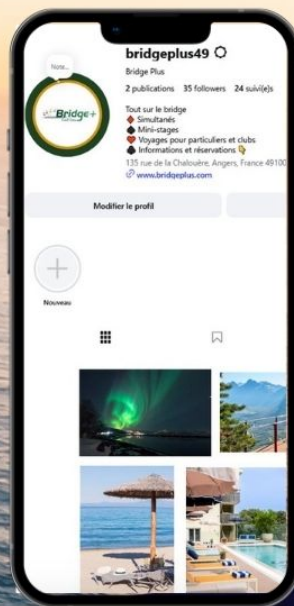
Note...

Bridge+

bridgeplus49

Bridge Plus

2 publications 35 followers 24 suivi(e)s

Tout sur le bridge
♦ Simultanés
♣ Mini-stages
♥ Voyages pour particuliers et clubs
♠ Informations et réservations 👇
135 rue de la Chalouère, Angers, France 49100
www.bridgeplus.com

Modifier le profil

Nouveau